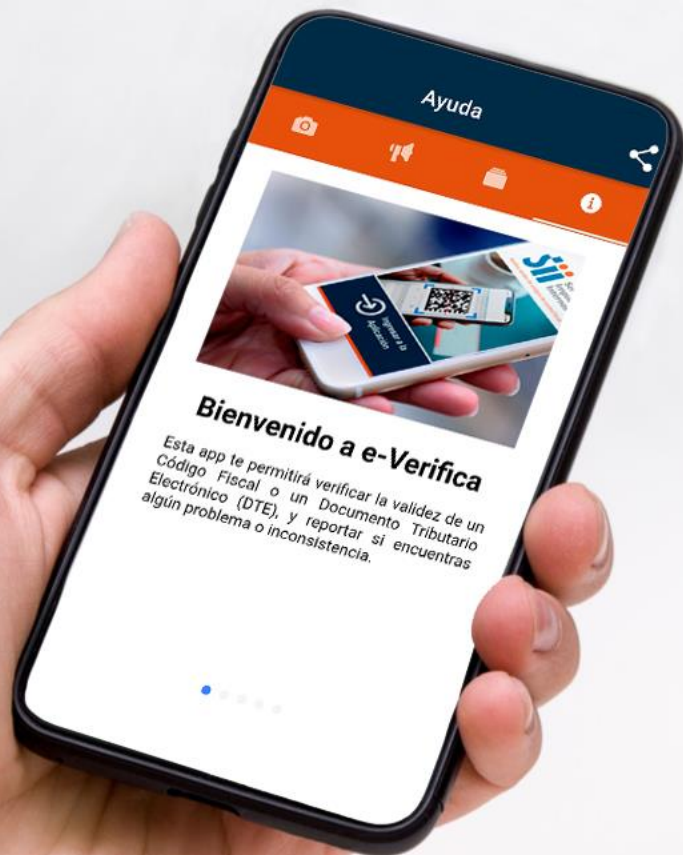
Ayuda

sii

Ingresar a Aplicación

Bienvenido a e-Verifica

Esta app te permitirá verificar la validez de un Código Fiscal o un Documento Tributario Electrónico (DTE), y reportar si encuentras algún problema o inconsistencia.